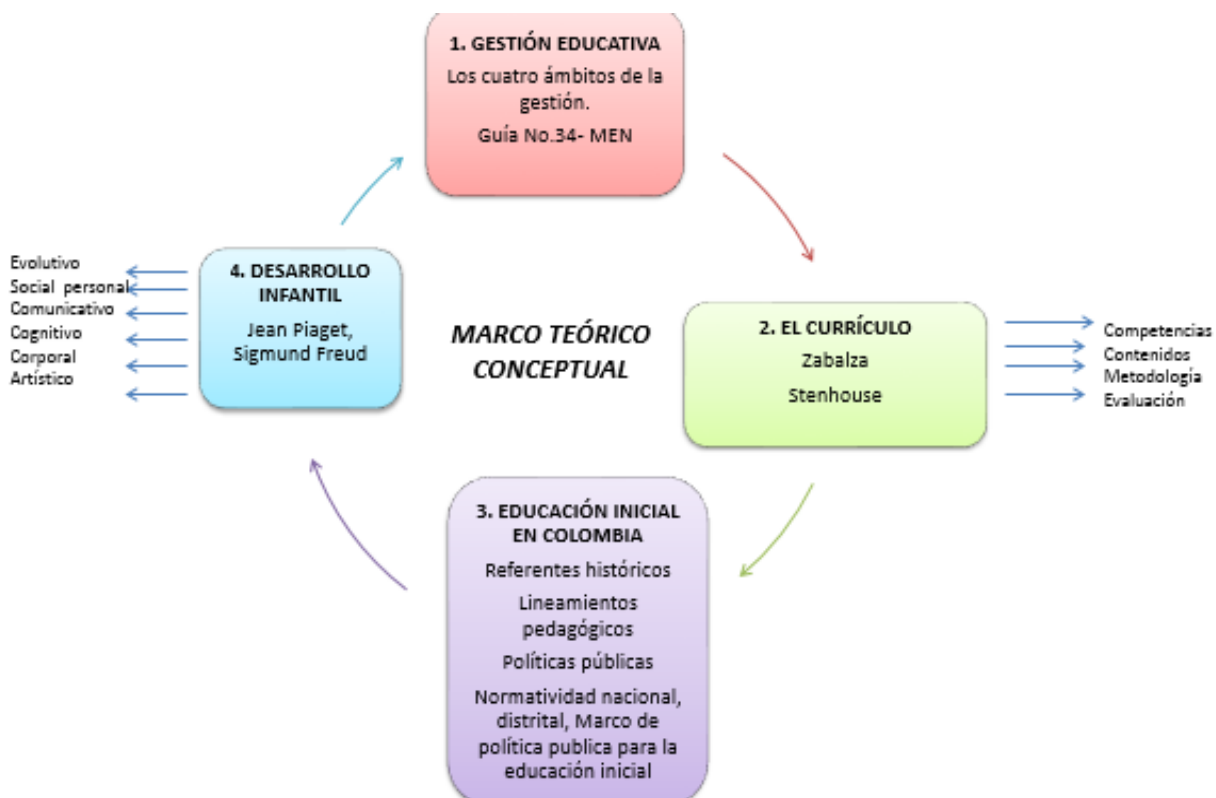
1. GESTIÓN EDUCATIVA
Los cuatro ámbitos de la gestión.
Guía No.34- MEN

Evolutivo
Social personal
Comunicativo
Cognitivo
Corporal
Artístico

4. DESARROLLO INFANTIL
Jean Piaget, Sigmund Freud

MARCO TEÓRICO CONCEPTUAL

2. EL CURRÍCULO
Zabalza
Stenhouse

Competencias
Contenidos
Metodología
Evaluación

3. EDUCACIÓN INICIAL EN COLOMBIA
Referentes históricos
Lineamientos pedagógicos
Políticas públicas
Normatividad nacional, distrital, Marco de política publica para la educación inicial